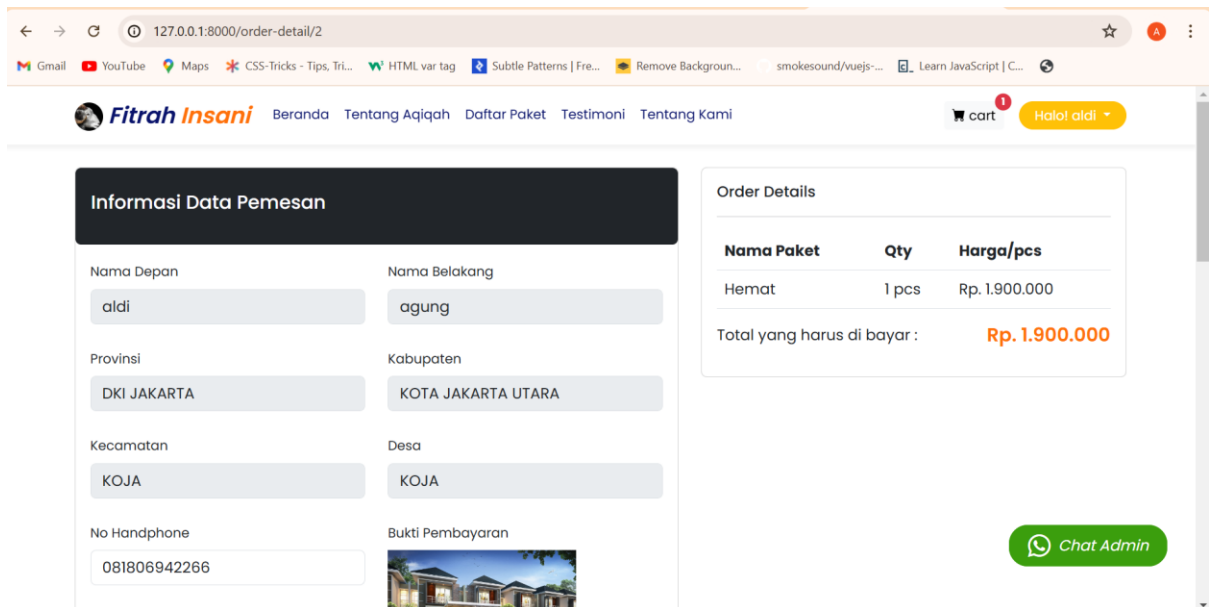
127.0.0.1:8000/order-detail/2

Gmail YouTube Maps CSS-Tricks - Tips, Tri... HTML var tag Subtle Patterns | Fre... Remove Backgroun... smokesound/vuejs-... Learn JavaScript | C...

Fitrah Insani Beranda Tentang Aqiqah Daftar Paket Testimoni Tentang Kami

cart 1 Halol aldi

Informasi Data Pemesan

Nama Depan
aldi

Nama Belakang
agung

Provinsi
DKI JAKARTA

Kabupaten
KOTA JAKARTA UTARA

Kecamatan
KOJA

Desa
KOJA

No Handphone
081806942266

Bukti Pembayaran

Order Details

| Nama Paket | Qty | Harga/pcs |
|---|---|---|
| Hemat | 1 pcs | Rp. 1.900.000 |

Total yang harus di bayar : Rp. 1.900.000

Chat Admin